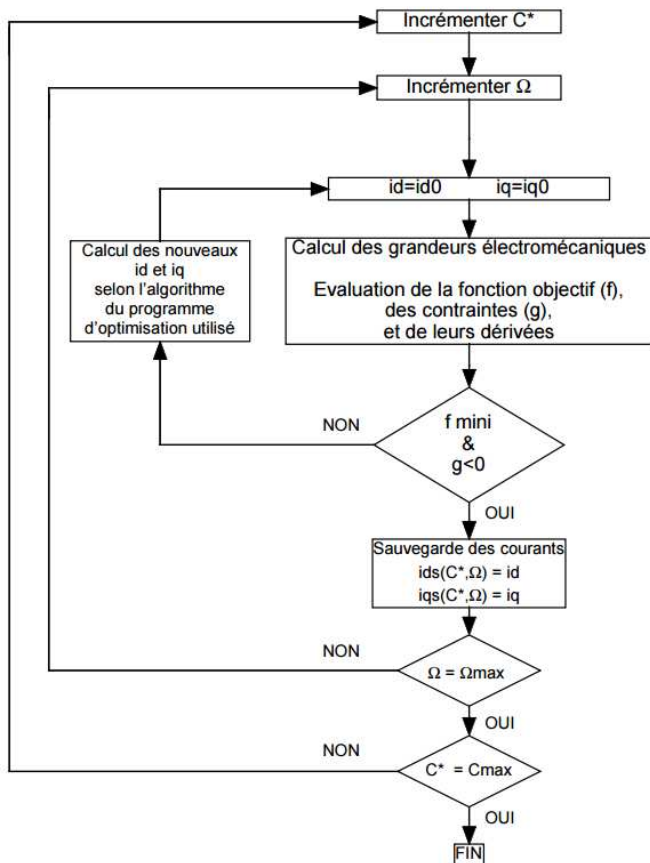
Incrémenter C*

Incrémenter Ω

id=id0 iq=iq0

Calcul des nouveaux id et iq selon l'algorithme du programme d'optimisation utilisé

Calcul des grandeurs électromécaniques

Evaluation de la fonction objectif (f), des contraintes (g), et de leurs dérivées

NON

f mini & g<0

OUI

Sauvegarde des courants
ids(C*,Ω) = id
iqs(C*,Ω) = iq

NON

Ω = Ωmax

OUI

NON

C* = Cmax

OUI

FIN